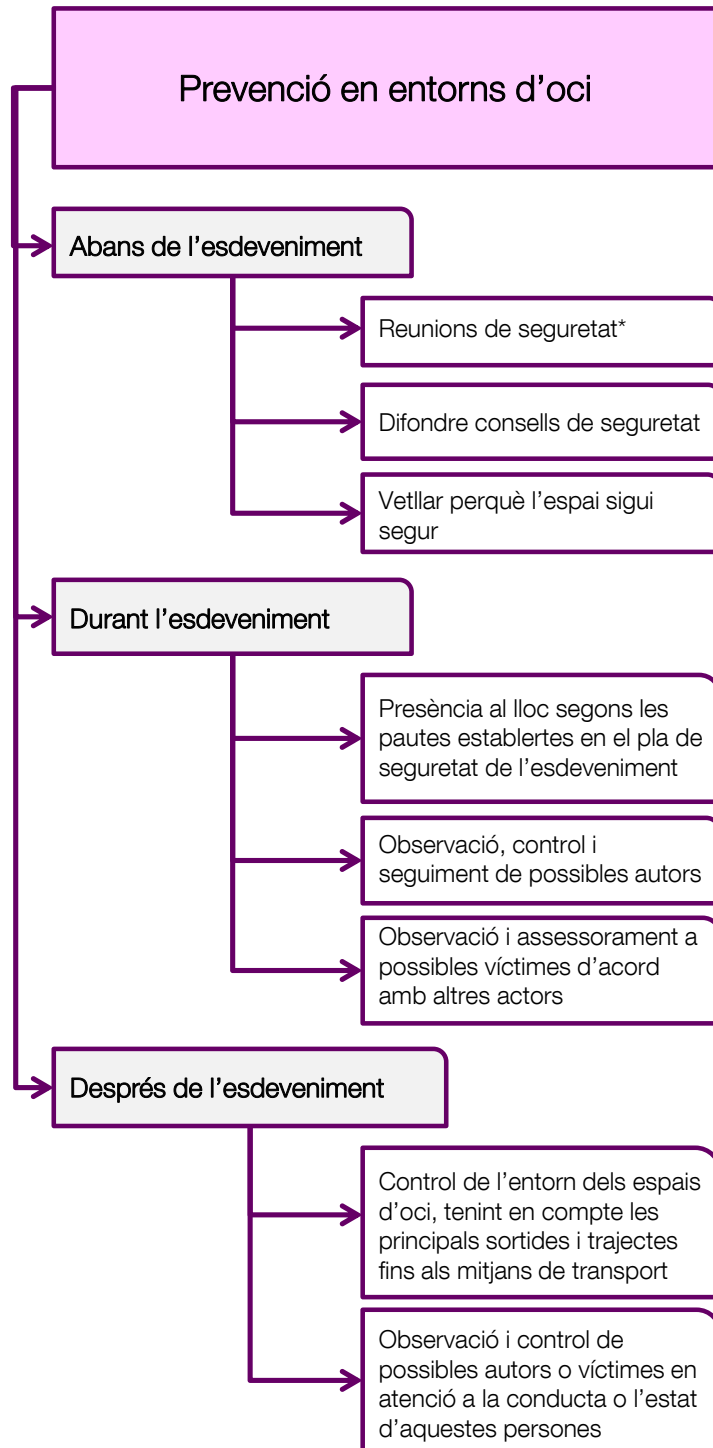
Prevenció en entorns d'oci

Abans de l'esdeveniment

Reunions de seguretat*

Difondre consells de seguretat

Vetllar perquè l'espai sigui segur

Durant l'esdeveniment

Presència al lloc segons les pautes establertes en el pla de seguretat de l'esdeveniment

Observació, control i seguiment de possibles autors

Observació i assessorament a possibles víctimes d'acord amb altres actors

Després de l'esdeveniment

Control de l'entorn dels espais d'oci, tenint en compte les principals sortides i trajectes fins als mitjans de transport

Observació i control de possibles autors o víctimes en atenció a la conducta o l'estat d'aquestes persones